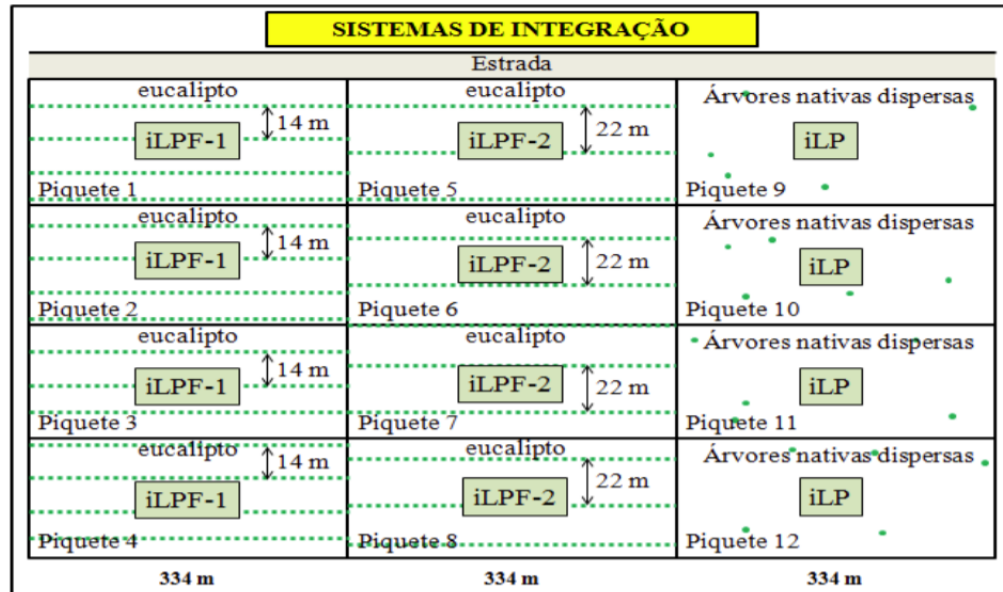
SISTEMAS DE INTEGRAÇÃO

Estrada

| eucalipto 14 m iLPF-1 Piquete 1 | eucalipto 22 m iLPF-2 Piquete 5 | Árvores nativas dispersas iLP Piquete 9 |
|---|---|---|
| eucalipto 14 m iLPF-1 Piquete 2 | eucalipto 22 m iLPF-2 Piquete 6 | Árvores nativas dispersas iLP Piquete 10 |
| eucalipto 14 m iLPF-1 Piquete 3 | eucalipto 22 m iLPF-2 Piquete 7 | Árvores nativas dispersas iLP Piquete 11 |
| eucalipto 14 m iLPF-1 Piquete 4 | eucalipto 22 m iLPF-2 Piquete 8 | Árvores nativas dispersas iLP Piquete 12 |

334 m 334 m 334 m